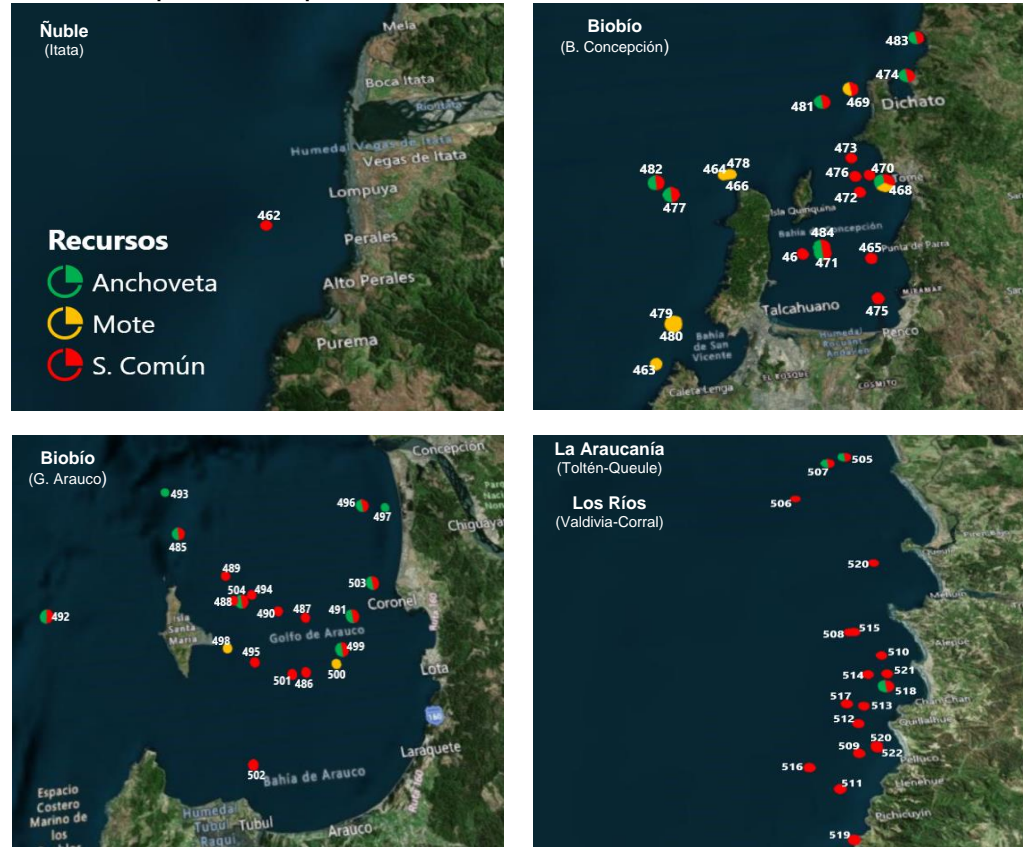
Ñuble
(Itata)

Mela
Boca Itata
Humedal Vegas de Itata
Vegas de Itata
Lompuya
462
Perales
Alto Perales
Purema

Recursos
Anchoveta
Mote
S. Común

Biobío
(B. Concepción)

483
474
Dichato
481
469
473
482
464
478
466
476
470
468
477
472
Isla Quiriquina
484
46
471
465
Punta de Parra
479
480
475
Talcahuano
Penco
463
Bahía de San Vicente
Caleta Lenga

Biobío
(G. Arauco)

Concepción
493
496
497
485
489
504
494
488
490
487
491
503
Coronel
492
Isla Santa María
498
Golfo de Arauco
495
499
501
486
500
Lota
Laraquete
502
Bahía de Arauco
Espacio Costero Marino de los
Tubul
Arauco

La Araucanía
(Toltén-Queule)
505
507
Los Ríos
(Valdivia-Corral)
506
520
508
515
510
514
521
518
517
513
512
520
509
522
516
511
519